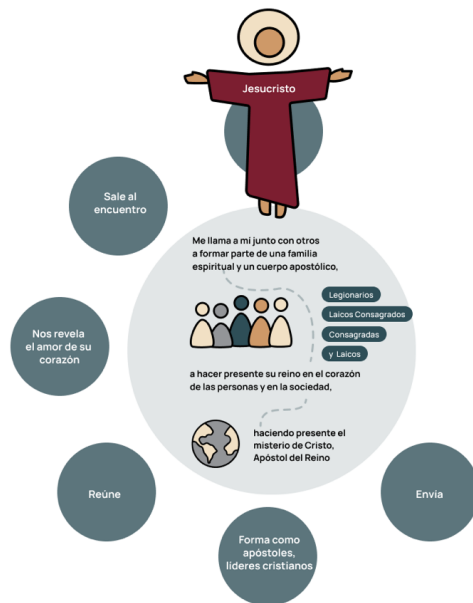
Jesucristo

Sale al encuentro

Me llama a mí junto con otros a formar parte de una familia espiritual y un cuerpo apostólico,

Legionarios

Laicos Consagrados

Consagradas

y Laicos

Nos revela el amor de su corazón

a hacer presente su reino en el corazón de las personas y en la sociedad,

haciendo presente el misterio de Cristo, Apóstol del Reino

Reúne

Envía

Forma como apóstoles, líderes cristianos